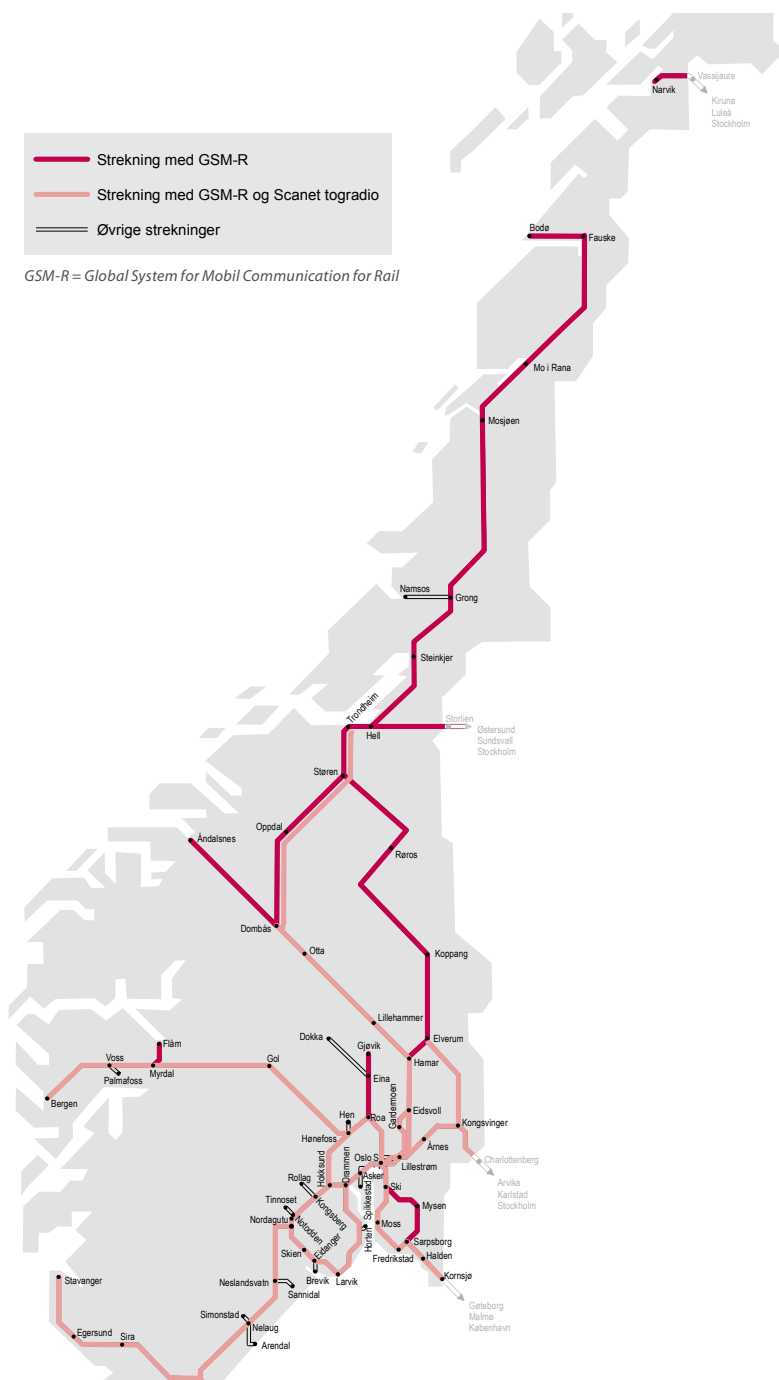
Strekning med GSM-R
Strekning med GSM-R og Scanet togradio
Øvrige strekninger
GSM-R = Global System for Mobil Communication for Rail

Narvik
Vassijaure
Kiruna
Luleå
Stockholm
Bodø
Fauske
Mo i Rana
Mosjøen
Namsos
Grong
Steinkjer
Trondheim
Hell
Storlien
Østersund
Sundsvall
Stockholm
Støren
Oppdal
Åndalsnes
Røros
Dombås
Otta
Koppang
Lillehammer
Elverum
Hamar
Dokka
Gjøvik
Eina
Flåm
Voss
Palmafoss
Myrdal
Gol
Bergen
Hen
Roa
Gardermoen
Eidsvoll
Hønefoss
Kongsvinger
Årnes
Charlottenberg
Arvika
Karlstad
Stockholm
Oslo S
Lillestrøm
Hokksund
Drammen
Asker
Rollag
Kongsberg
Spikkestad
Ski
Mysen
Tinnoset
Nordagutu
Notodden
Moss
Horten
Sarpsborg
Fredrikstad
Halden
Skien
Eidanger
Brevik
Larvik
Kornsjø
Neslandsvatn
Sannidal
Göteborg
Malmö
København
Stavanger
Simonstad
Nelaug
Arendal
Egersund
Sira